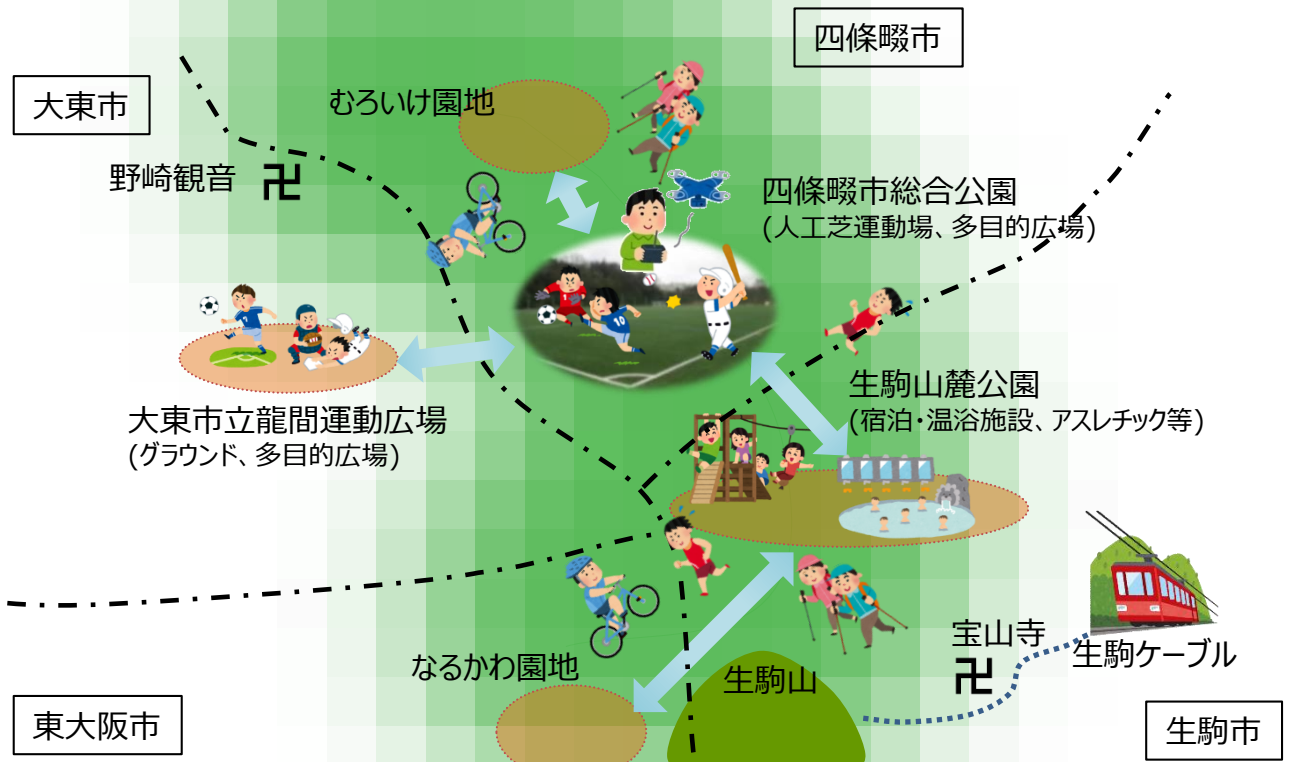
四條畷市

大東市

むろいけ園地

野崎観音

四條畷市総合公園
(人工芝運動場、多目的広場)

大東市立龍間運動広場
(グラウンド、多目的広場)

生駒山麓公園
(宿泊・温浴施設、アスレチック等)

宝山寺

生駒ケーブル

なるかわ園地

生駒山

東大阪市

生駒市